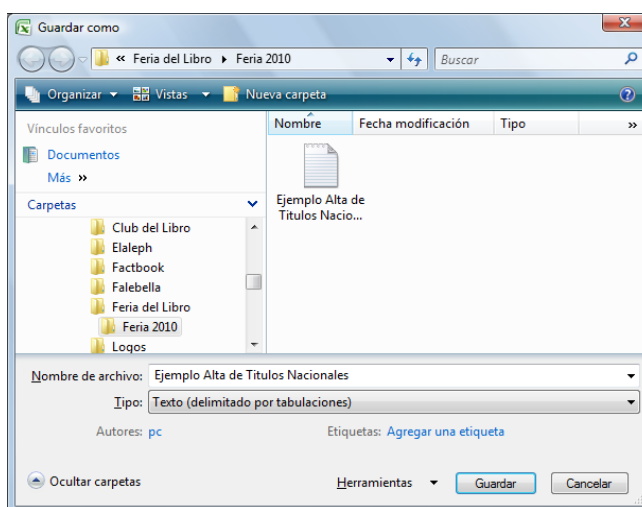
Guardar como

« Feria del Libro ▸ Feria 2010

Buscar

Organizar ▾ Vistas ▾ Nueva carpeta

Vínculos favoritos

Documentos

Más »

Carpetas

Club del Libro
Elaleph
Factbook
Falebella
Feria del Libro
Feria 2010
Logos

| Nombre | Fecha modificación | Tipo | » |
|---|---|---|---|

Ejemplo Alta de Titulos Nacio...

Nombre de archivo: Ejemplo Alta de Titulos Nacionales

Tipo: Texto (delimitado por tabulaciones)

Autores: pc

Etiquetas: Agregar una etiqueta

Ocultar carpetas

Herramientas ▾

Guardar

Cancelar